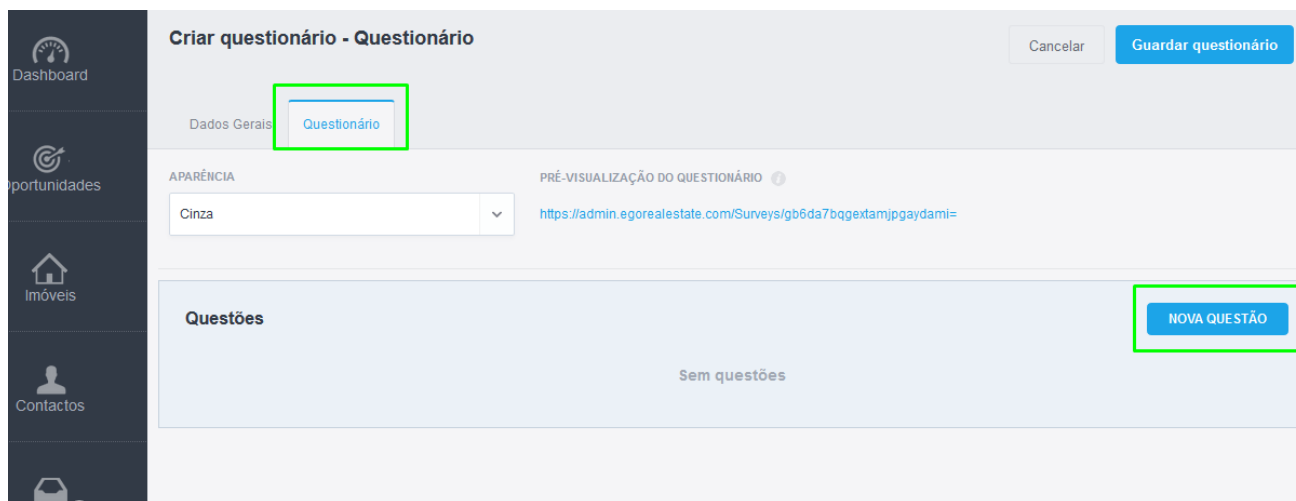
Dashboard

Oportunidades

Imóveis

Contactos

Criar questionário - Questionário

Cancelar

Guardar questionário

Dados Gerais

Questionário

APARÊNCIA

Cinza

PRÉ-VISUALIZAÇÃO DO QUESTIONÁRIO

https://admin.egorealestate.com/Surveys/gb6da7bqgextamjpgaydami=

Questões

NOVA QUESTÃO

Sem questões